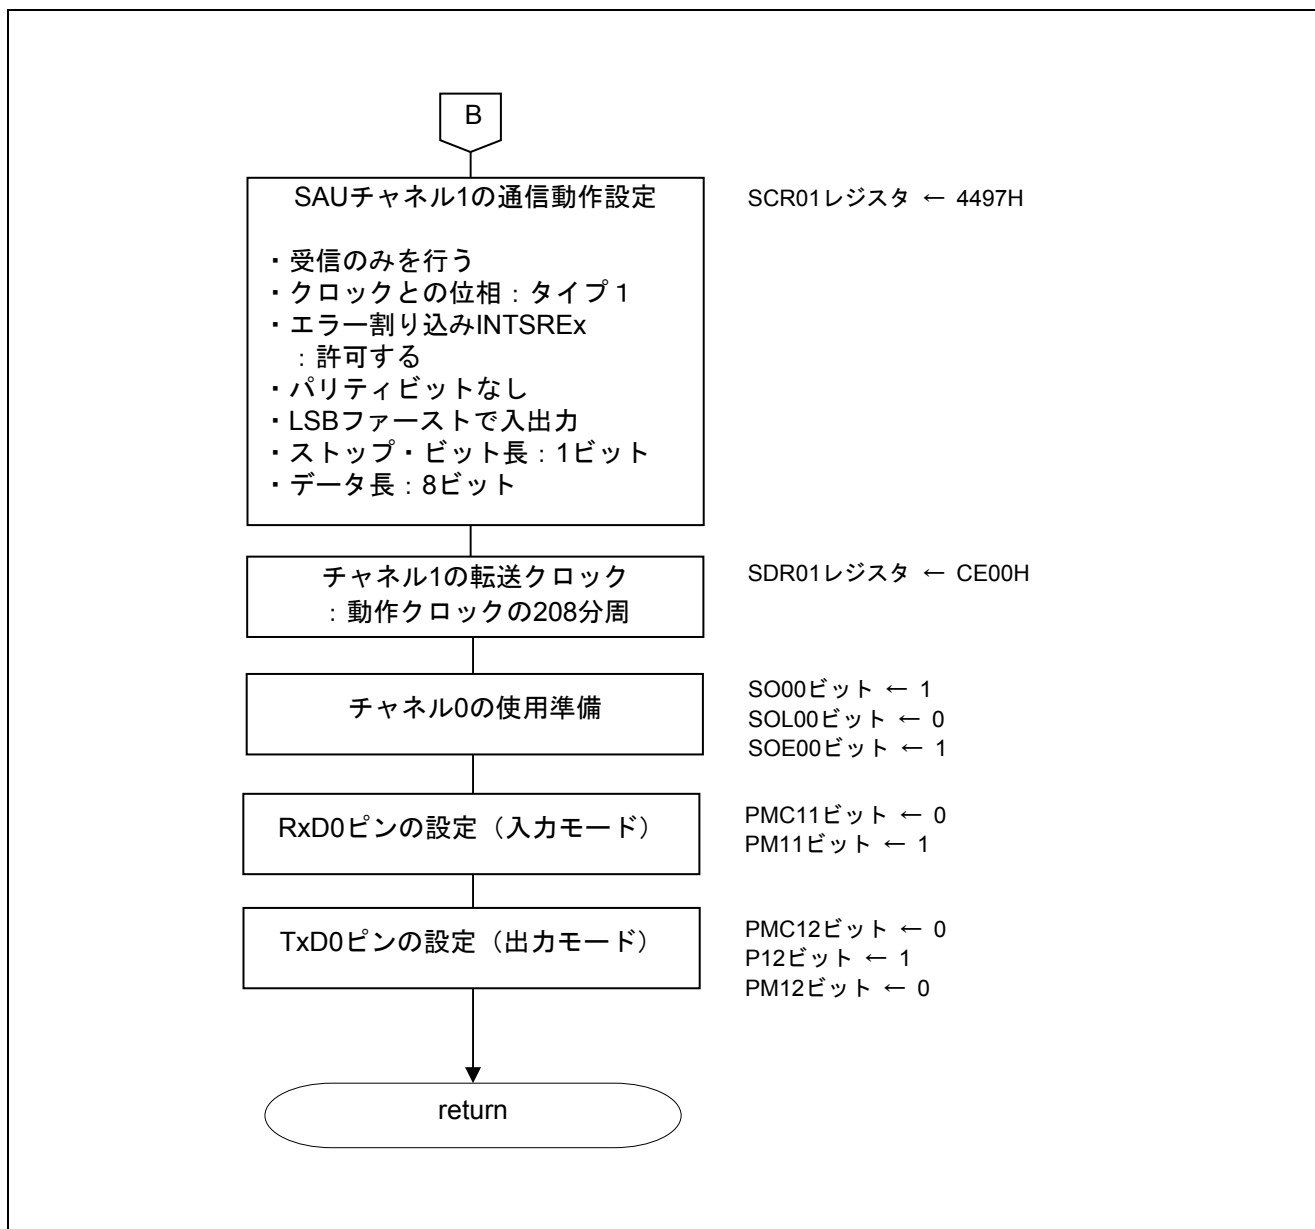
B

SAUチャネル1の通信動作設定

・受信のみを行う
・クロックとの位相：タイプ1
・エラー割り込みINTSREx
：許可する
・パリティビットなし
・LSBファーストで入出力
・ストップ・ビット長：1ビット
・データ長：8ビット

SCR01レジスタ ← 4497H

チャネル1の転送クロック
：動作クロックの208分周

SDR01レジスタ ← CE00H

チャネル0の使用準備

SO00ビット ← 1
SOL00ビット ← 0
SOE00ビット ← 1

RxD0ピンの設定（入力モード）

PMC11ビット ← 0
PM11ビット ← 1

TxD0ピンの設定（出力モード）

PMC12ビット ← 0
P12ビット ← 1
PM12ビット ← 0

return